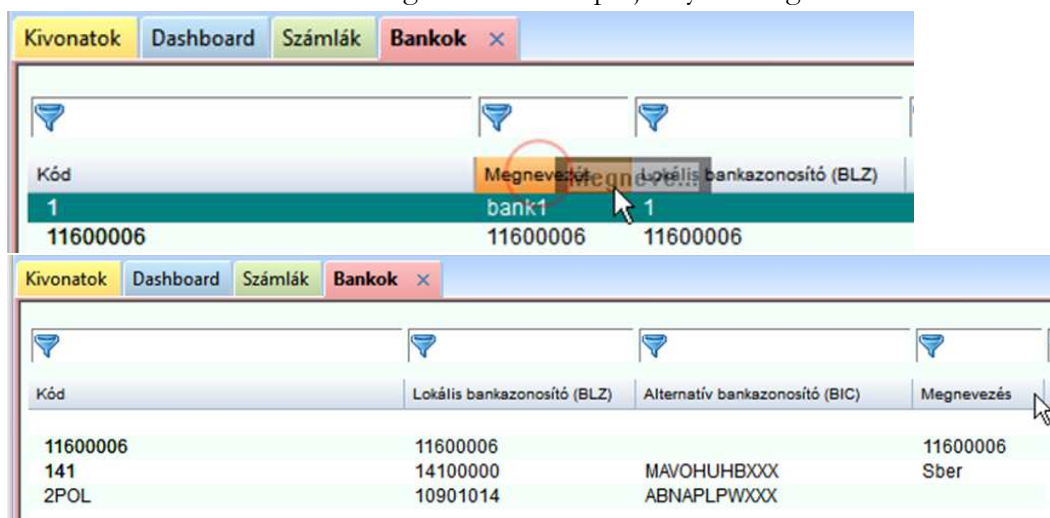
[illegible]

Kivonatok | Dashboard | Számlák | Bankok ×

| Kód | Megnevezés | Lokális bankazonosító (BLZ) |
|---|---|---|
| 1 | bank1 | 1 |
| 11600006 | 11600006 | 11600006 |

Megneve...

Kivonatok | Dashboard | Számlák | Bankok ×

| Kód | Lokális bankazonosító (BLZ) | Alternatív bankazonosító (BIC) | Megnevezés |
|---|---|---|---|
| 11600006 | 11600006 | | 11600006 |
| 141 | 14100000 | MAVOHUHBXXX | Sber |
| 2POL | 10901014 | ABNAPLPWXXX | |